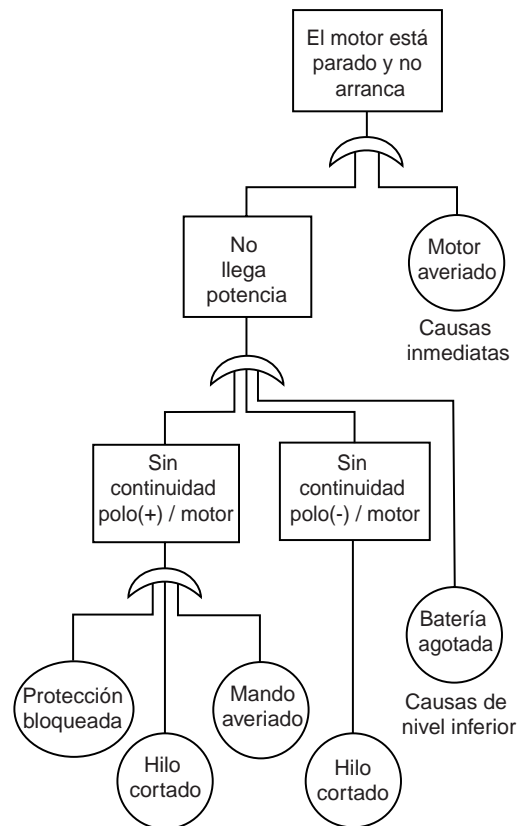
El motor está parado y no arranca

No llega potencia

Motor averiado

Causas inmediatas

Sin continuidad polo(+) / motor

Sin continuidad polo(-) / motor

Batería agotada

Causas de nivel inferior

Protección bloqueada

Mando averiado

Hilo cortado

Hilo cortado